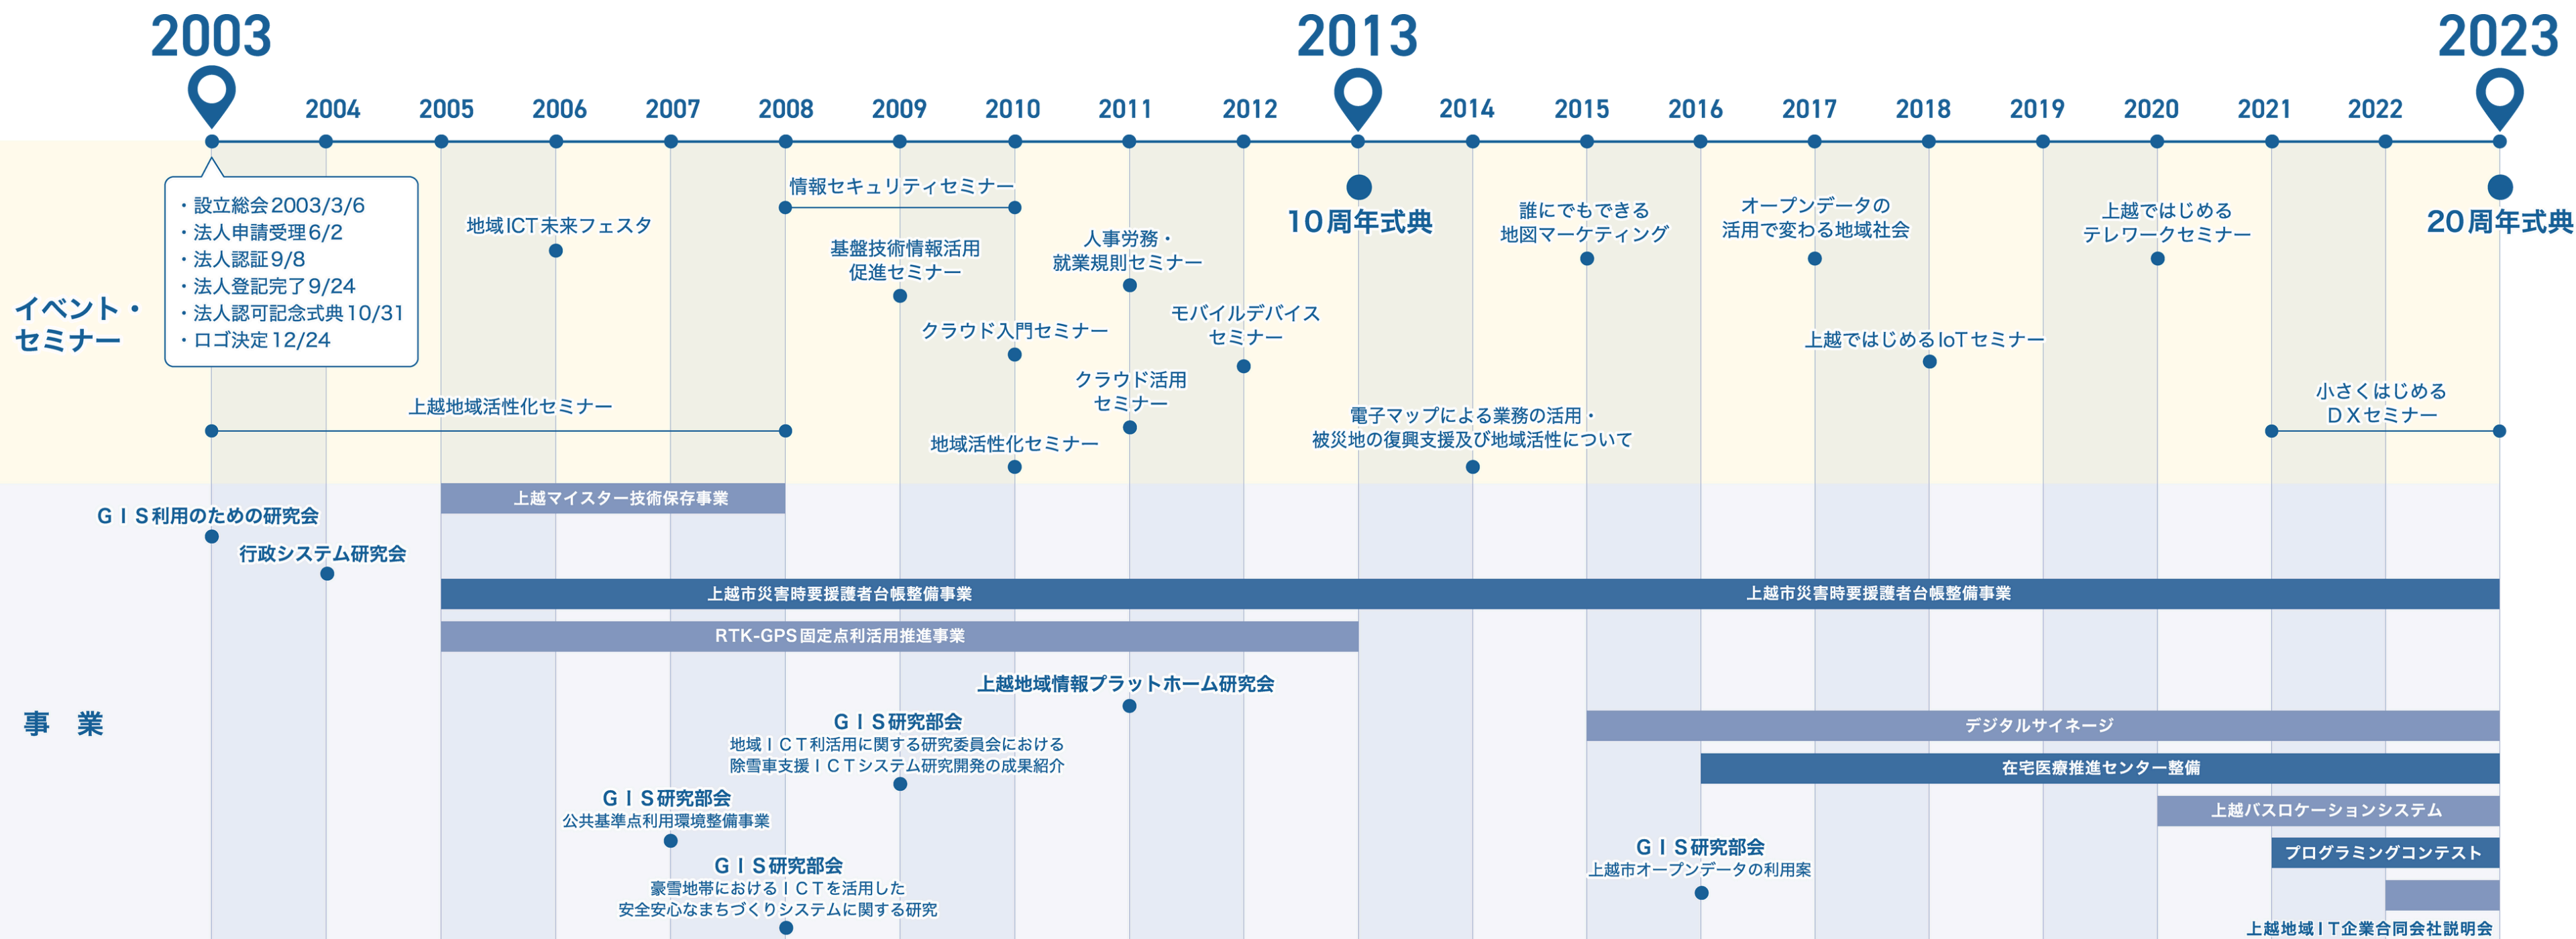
2003 2013 2023

2004 2005 2006 2007 2008 2009 2010 2011 2012 2014 2015 2016 2017 2018 2019 2020 2021 2022

イベント・セミナー

・設立総会2003/3/6
・法人申請受理6/2
・法人認証9/8
・法人登記完了9/24
・法人認可記念式典10/31
・ロゴ決定12/24

地域ICT未来フェスタ

情報セキュリティセミナー

基盤技術情報活用促進セミナー

人事労務・就業規則セミナー

クラウド入門セミナー

モバイルデバイスセミナー

クラウド活用セミナー

上越地域活性化セミナー

地域活性化セミナー

10周年式典

誰にでもできる地図マーケティング

オープンデータの活用で変わる地域社会

上越ではじめるIoTセミナー

上越ではじめるテレワークセミナー

20周年式典

電子マップによる業務の活用・被災地の復興支援及び地域活性について

小さくはじめるＤＸセミナー

事　業

ＧＩＳ利用のための研究会

行政システム研究会

上越マイスター技術保存事業

上越市災害時要援護者台帳整備事業

上越市災害時要援護者台帳整備事業

RTK-GPS固定点利活用推進事業

上越地域情報プラットホーム研究会

ＧＩＳ研究部会
地域ＩＣＴ利活用に関する研究委員会における除雪車支援ＩＣＴシステム研究開発の成果紹介

ＧＩＳ研究部会
公共基準点利用環境整備事業

ＧＩＳ研究部会
豪雪地帯におけるＩＣＴを活用した安全安心なまちづくりシステムに関する研究

デジタルサイネージ

在宅医療推進センター整備

上越バスロケーションシステム

プログラミングコンテスト

ＧＩＳ研究部会
上越市オープンデータの利用案

上越地域ＩＴ企業合同会社説明会